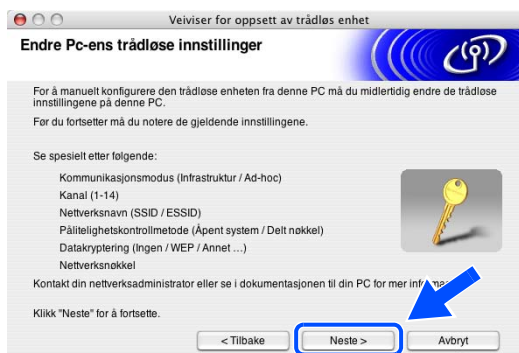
Veiviser for oppsett av trådløs enhet

Endre Pc-ens trådløse innstillinger

For å manuelt konfigurere den trådløse enheten fra denne PC må du midlertidig endre de trådløse innstillingene på denne PC.

Før du fortsetter må du notere de gjeldende innstillingene.

Se spesielt etter følgende:

Kommunikasjonsmodus (Infrastruktur / Ad-hoc)
Kanal (1-14)
Nettverksnavn (SSID / ESSID)
Pålitelighetskontrollmetode (Åpent system / Delt nøkkel)
Datakryptering (Ingen / WEP / Annet ...)
Nettverksnøkkel

Kontakt din nettverksadministrator eller se i dokumentasjonen til din PC for mer info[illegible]

Klikk "Neste" for å fortsette.

< Tilbake
Neste >
Avbryt